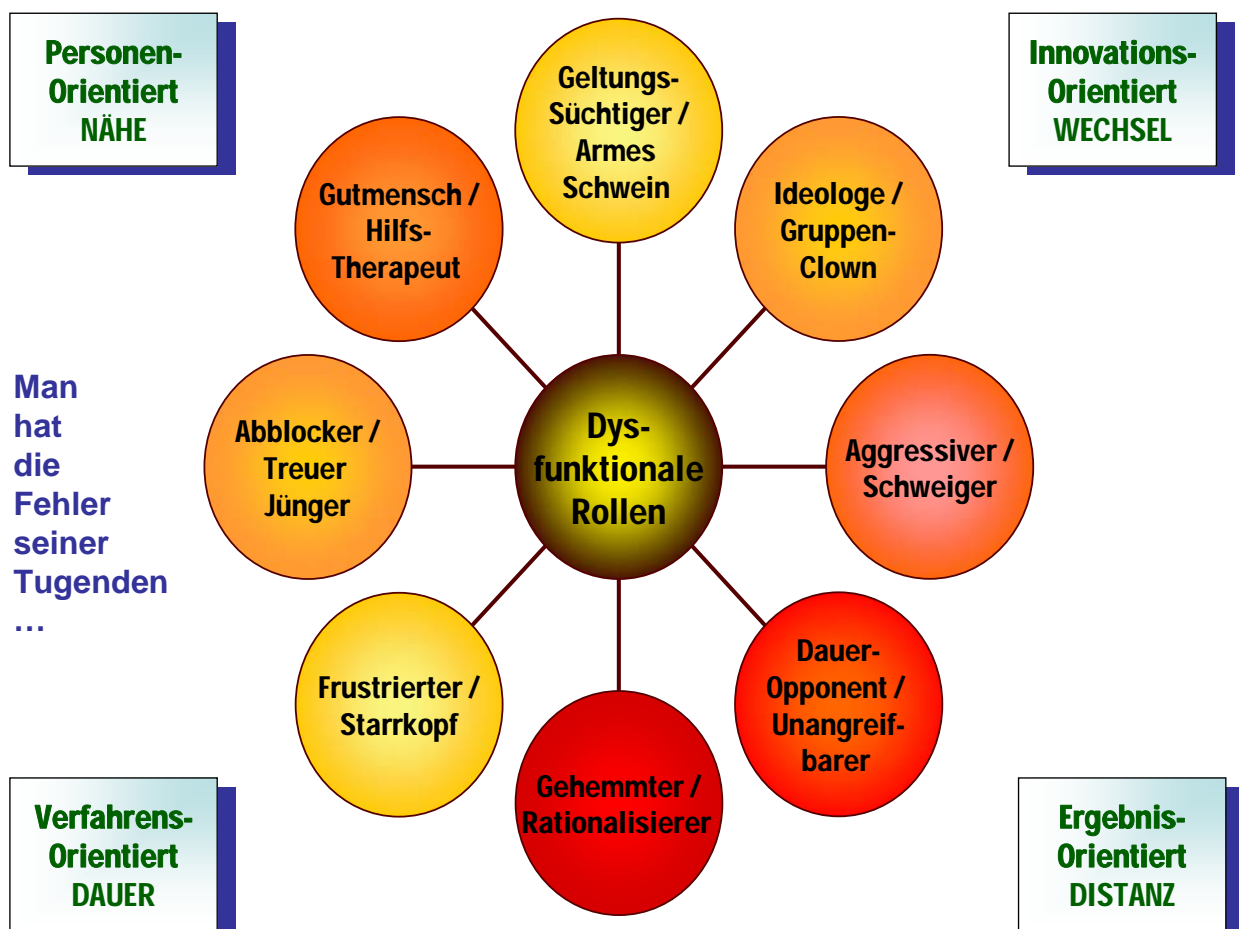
Personen-Orientiert NÄHE

Innovations-Orientiert WECHSEL

Geltungs-Süchtiger / Armes Schwein

Gutmensch / Hilfs-Therapeut

Ideologe / Gruppen-Clown

Man hat die Fehler seiner Tugenden …

Abblocker / Treuer Jünger

Dys-funktionale Rollen

Aggressiver / Schweiger

Frustrierter / Starrkopf

Dauer-Opponent / Unangreif-barer

Gehemmter / Rationalisierer

Verfahrens-Orientiert DAUER

Ergebnis-Orientiert DISTANZ